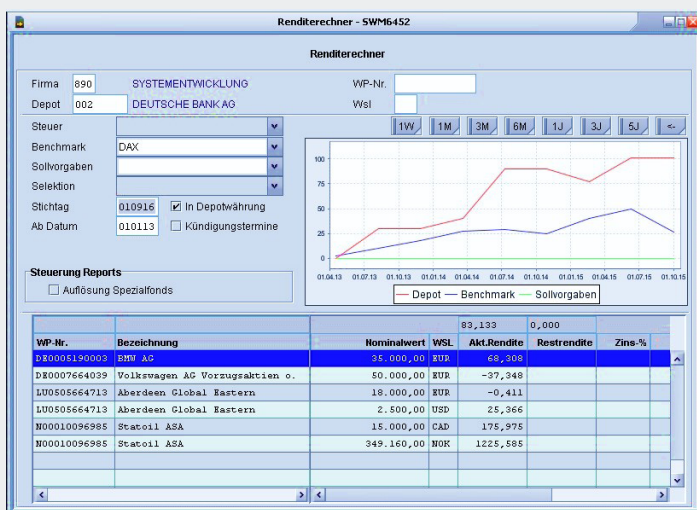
Renditerechner - SWM6452

Renditerechner

Firma 890 SYSTEMENTWICKLUNG
Depot 002 DEUTSCHE BANK AG

WP-Nr.
Wsl

Steuer
Benchmark DAX
Sollvorgaben
Selektion
Stichtag 010916 In Depotwährung
Ab Datum 010113 Kündigungstermine

1W 1M 3M 6M 1J 3J 5J <-

100
75
50
25
0

01.04.13 01.07.13 01.10.13 01.01.14 01.04.14 01.07.14 01.10.14 01.01.15 01.04.15 01.07.15 01.10.15

Depot Benchmark Sollvorgaben

Steuerung Reports
Auflösung Spezialfonds

| | | | | 83,133 | 0,000 | |
|---|---|---|---|---|---|---|
| WP-Nr. | Bezeichnung | Nominalwert | WSL | Akt.Rendite | Restrendite | Zins-% |
| DE0005190003 | BMW AG | 35.000,00 | EUR | 68,308 | | |
| DE0007664039 | Volkswagen AG Vorzugsaktien o. | 50.000,00 | EUR | -37,348 | | |
| LU0505664713 | Aberdeen Global Eastern | 18.000,00 | EUR | -0,411 | | |
| LU0505664713 | Aberdeen Global Eastern | 2.500,00 | USD | 25,366 | | |
| N00010096985 | Statoil ASA | 15.000,00 | CAD | 175,975 | | |
| N00010096985 | Statoil ASA | 349.160,00 | NOK | 1225,585 | | |